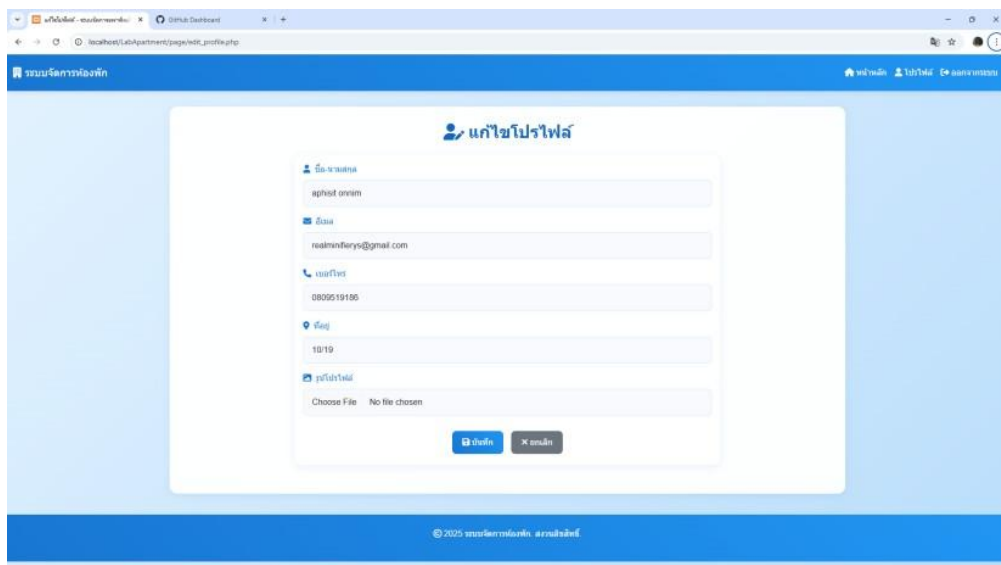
แก้ไขโปรไฟล์ - ระบบจัดการห้องพัก × GitHub Dashboard × +

localhost/LabApartment/page/edit_profile.php

ระบบจัดการห้องพัก

หน้าหลัก โปรไฟล์ ออกจากระบบ

แก้ไขโปรไฟล์

ชื่อ-นามสกุล

aphisit onrnim

อีเมล

realminifierys@gmail.com

เบอร์โทร

0809519186

ที่อยู่

10/19

รูปโปรไฟล์

Choose File No file chosen

บันทึก ยกเลิก

© 2025 ระบบจัดการห้องพัก. สงวนลิขสิทธิ์